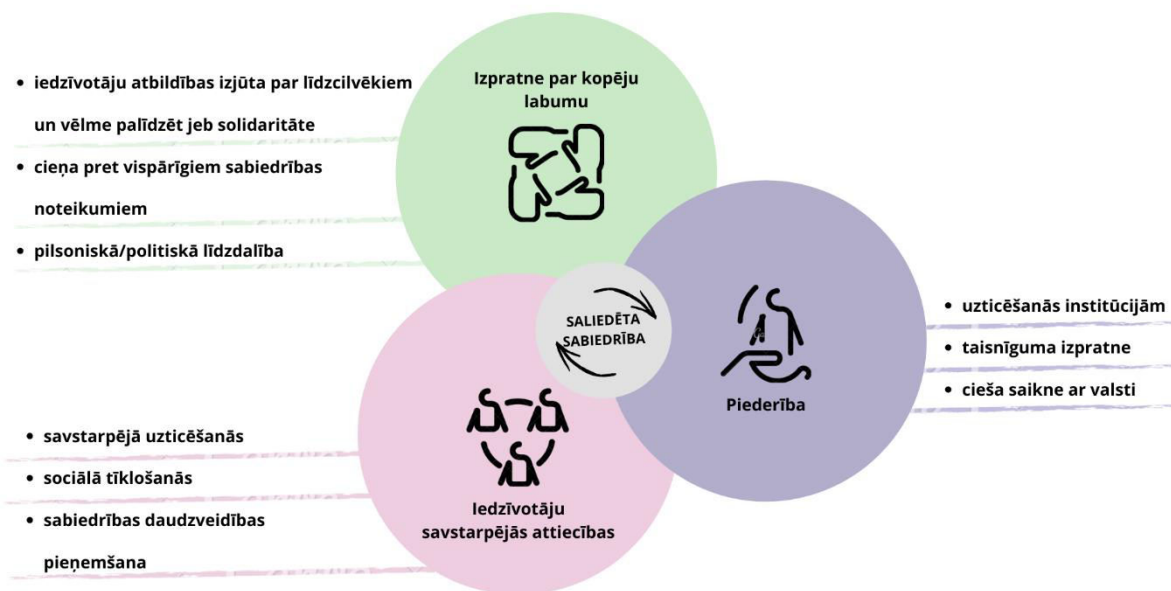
• iedzīvotāju atbildības izjūta par līdzcilvēkiem un vēlme palīdzēt jeb solidaritāte
• cieņa pret vispārīgiem sabiedrības noteikumiem
• pilsoniskā/politiskā līdzdalība

Izpratne par kopēju labumu

SALIEDĒTA SABIEDRĪBA

Piederība

• uzticēšanās institūcijām
• taisnīguma izpratne
• cieša saikne ar valsti

• savstarpējā uzticēšanās
• sociālā tīklošanās
• sabiedrības daudzveidības pieņemšana

Iedzīvotāju savstarpējās attiecības